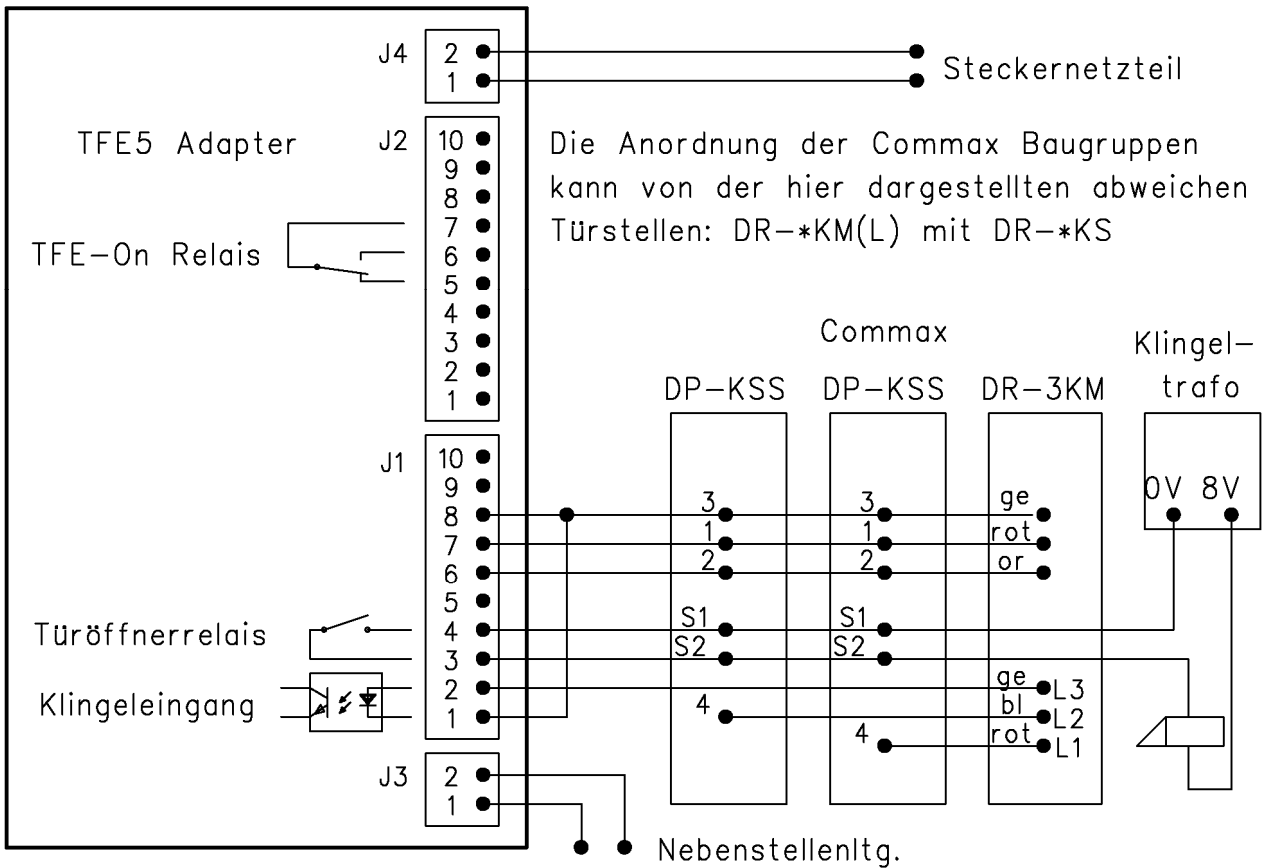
J4 2 1 Steckernetzteil

TFE5 Adapter

J2 10 9 8 7 6 5 4 3 2 1

Die Anordnung der Commax Baugruppen kann von der hier dargestellten abweichen
Türstellen: DR-*KM(L) mit DR-*KS

TFE-On Relais

Commax

Klingel-trafo

DP-KSS DP-KSS DR-3KM

0V 8V

J1 10 9 8 7 6 5 4 3 2 1

3 1 2 S1 S2 4

3 1 2 S1 S2 4

ge rot or ge bl rot L3 L2 L1

Türöffnerrelais

Klingeleingang

J3 2 1

Nebenstellenltg.